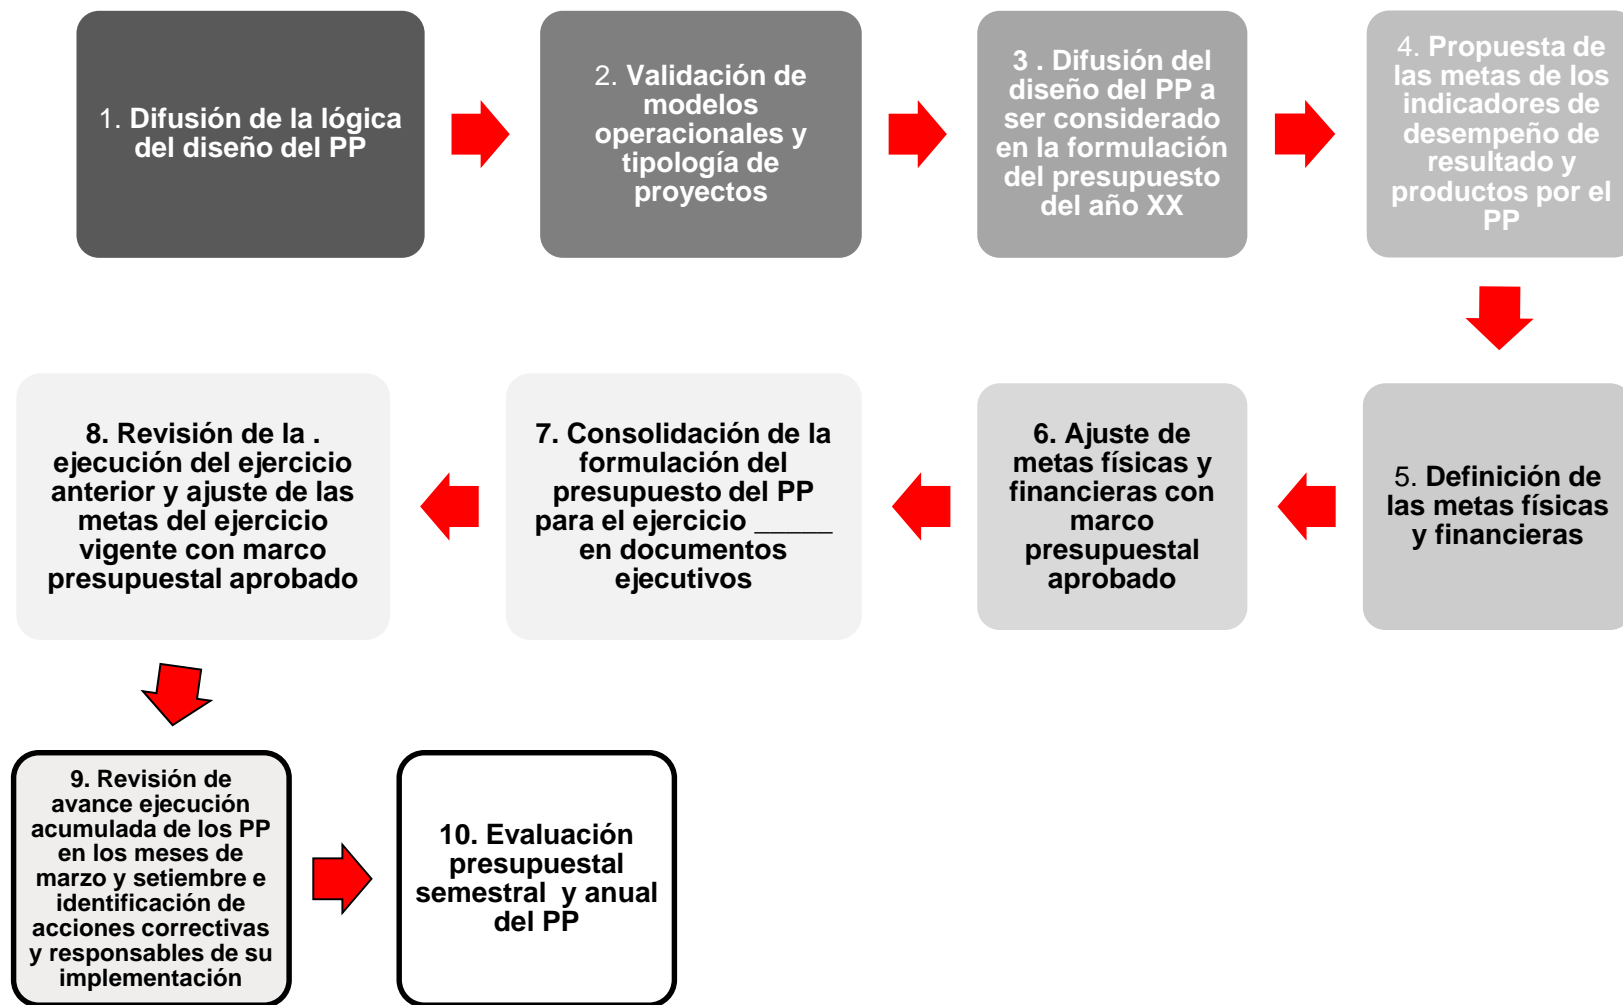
1. Difusión de la lógica del diseño del PP

2. Validación de modelos operacionales y tipología de proyectos

3 . Difusión del diseño del PP a ser considerado en la formulación del presupuesto del año XX

4. Propuesta de las metas de los indicadores de desempeño de resultado y productos por el PP

5. Definición de las metas físicas y financieras

6. Ajuste de metas físicas y financieras con marco presupuestal aprobado

7. Consolidación de la formulación del presupuesto del PP para el ejercicio _____ en documentos ejecutivos

8. Revisión de la . ejecución del ejercicio anterior y ajuste de las metas del ejercicio vigente con marco presupuestal aprobado

9. Revisión de avance ejecución acumulada de los PP en los meses de marzo y setiembre e identificación de acciones correctivas y responsables de su implementación

10. Evaluación presupuestal semestral y anual del PP